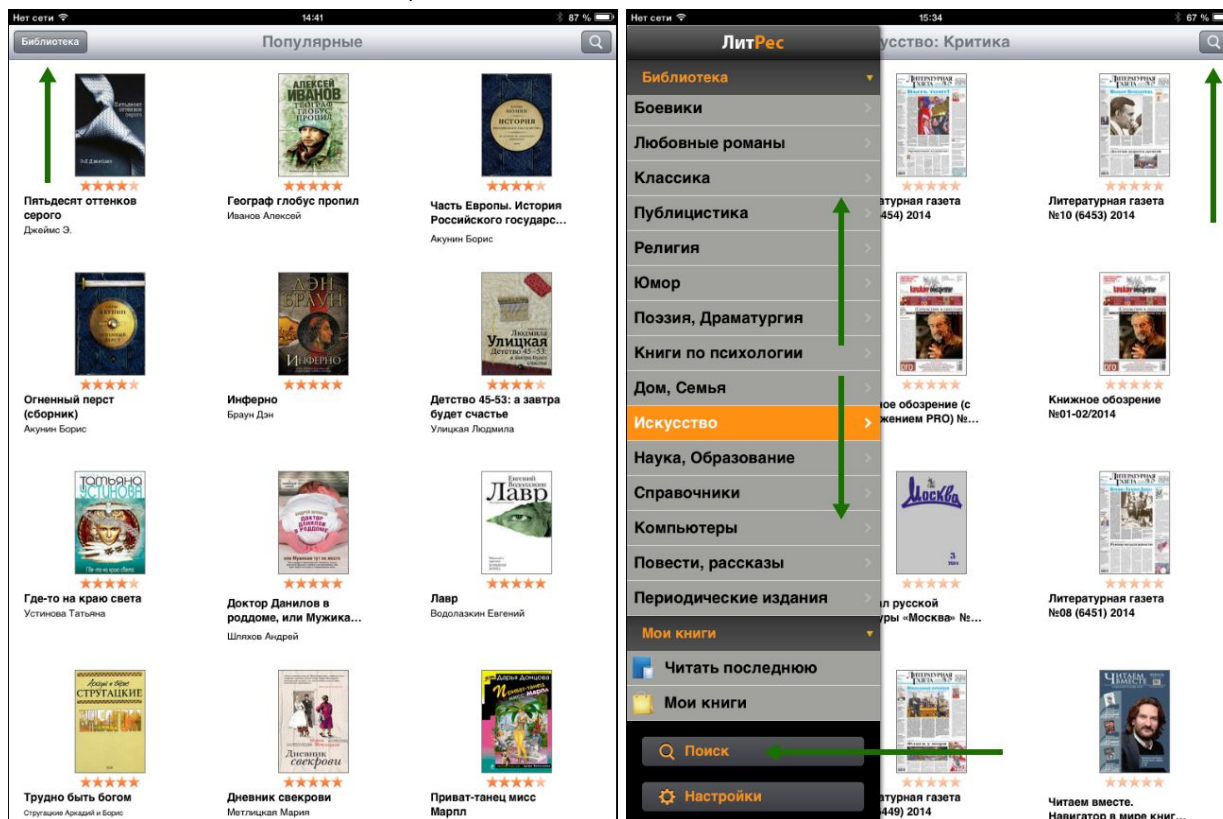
Нет сети
14:41
87 %
Библиотека
Популярные

Пятьдесят оттенков серого
Джеймс Э.

Географ глобус пропил
Иванов Алексей

Часть Европы. История Российского государс...
Акунин Борис

Огненный перст (сборник)
Акунин Борис

Инферно
Браун Дэн

Детство 45-53: а завтра будет счастье
Улицкая Людмила

Где-то на краю света
Устинова Татьяна

Доктор Данилов в роддоме, или Мужика...
Шляхов Андрей

Лавр
Водолазкин Евгений

Трудно быть богом
Стругацкие Аркадий и Борис

Дневник свекрови
Метлицкая Мария

Приват-танец мисс Марпл

Нет сети
15:34
67 %
ЛитРес
усство: Критика

Библиотека
Боевики
Любовные романы
Классика
Публицистика
Религия
Юмор
Поэзия, Драматургия
Книги по психологии
Дом, Семья
Искусство
Наука, Образование
Справочники
Компьютеры
Повести, рассказы
Периодические издания
Мои книги
Читать последнюю
Мои книги
Поиск
Настройки

атурная газета 454) 2014

Литературная газета №10 (6453) 2014

ное обозрение (с жением PRO) №...

Книжное обозрение №01-02/2014

ал русской уры «Москва» №...

Литературная газета №08 (6451) 2014

атурная газета 449) 2014

Читаем вместе. Навигатор в мире книг...